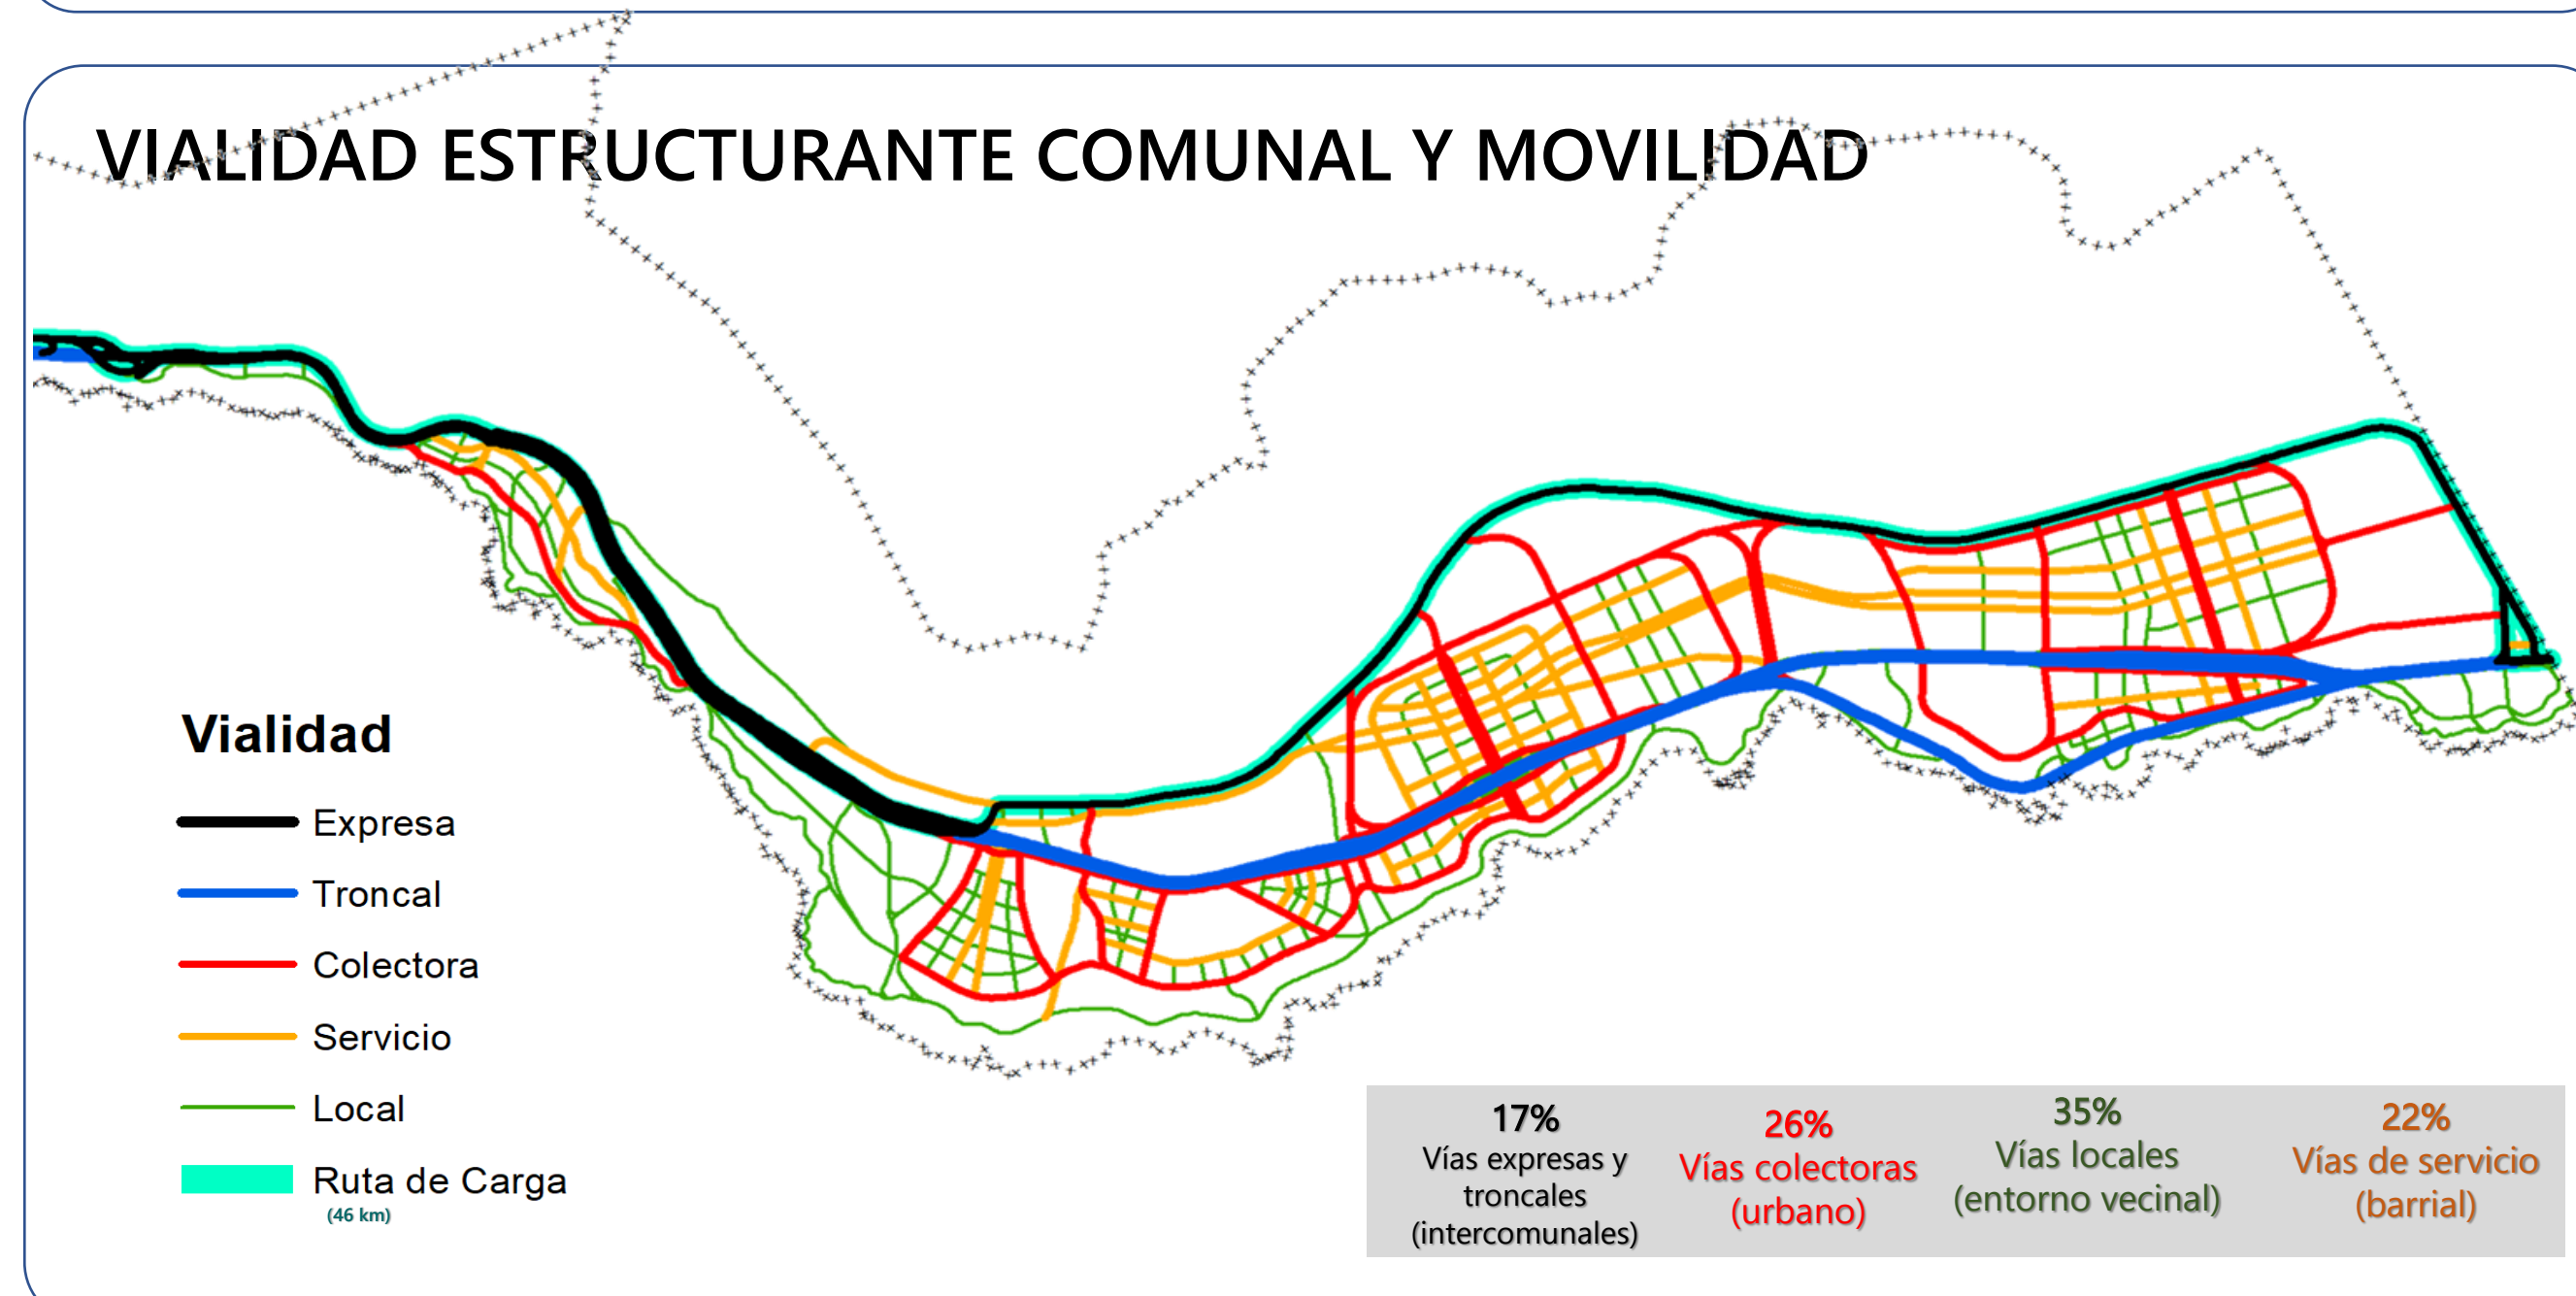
VIALIDAD ESTRUCTURANTE COMUNAL Y MOVILIDAD

Vialidad

Expresa

Troncal

Colectora

Servicio

Local

Ruta de Carga
(46 km)

17%
Vías expresas y troncales (intercomunales)

26%
Vías colectoras (urbano)

35%
Vías locales (entorno vecinal)

22%
Vías de servicio (barrial)